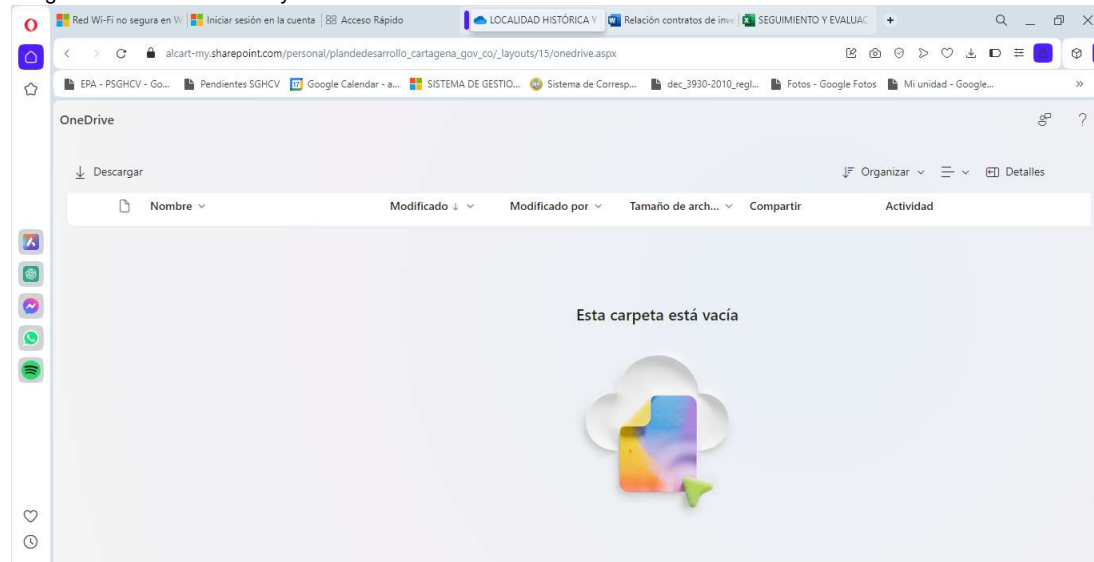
Red Wi-Fi no segura en W | Iniciar sesión en la cuenta | Acceso Rápido | LOCALIDAD HISTÓRICA Y | Relación contratos de inve | SEGUIMIENTO Y EVALUAC | +

alcart-my.sharepoint.com/personal/plandedesarrollo_cartagena_gov_co/_layouts/15/onedrive.aspx

EPA - PSGHCV - Go... | Pendientes SGHCV | Google Calendar - a... | SISTEMA DE GESTIO... | Sistema de Corresp... | dec_3930-2010_regl... | Fotos - Google Fotos | Mi unidad - Google...

OneDrive

Descargar

Organizar | Detalles

Nombre | Modificado ↓ | Modificado por | Tamaño de arch... | Compartir | Actividad

Esta carpeta está vacía